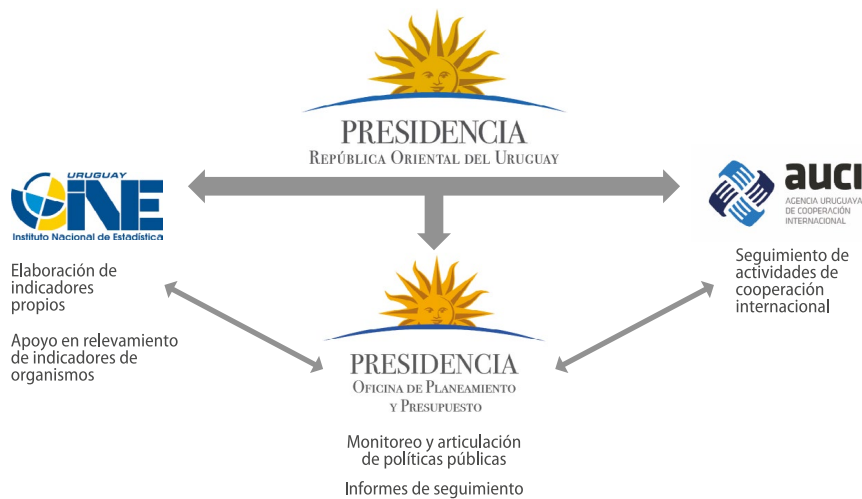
PRESIDENCIA
República Oriental del Uruguay

URUGUAY
INE
Instituto Nacional de Estadística

Elaboración de indicadores propios

Apoyo en relevamiento de indicadores de organismos

auci
AGENCIA URUGUAYA DE COOPERACIÓN INTERNACIONAL

Seguimiento de actividades de cooperación internacional

PRESIDENCIA
Oficina de Planeamiento y Presupuesto

Monitoreo y articulación de políticas públicas

Informes de seguimiento